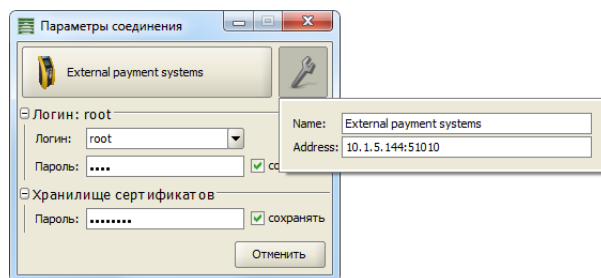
Параметры соединения

External payment systems

Логин: root

Логин: root

Пароль: ••••

со

Name: External payment systems

Address: 10.1.5.144:51010

Хранилище сертификатов

Пароль: ••••••••

сохранять

Отменить